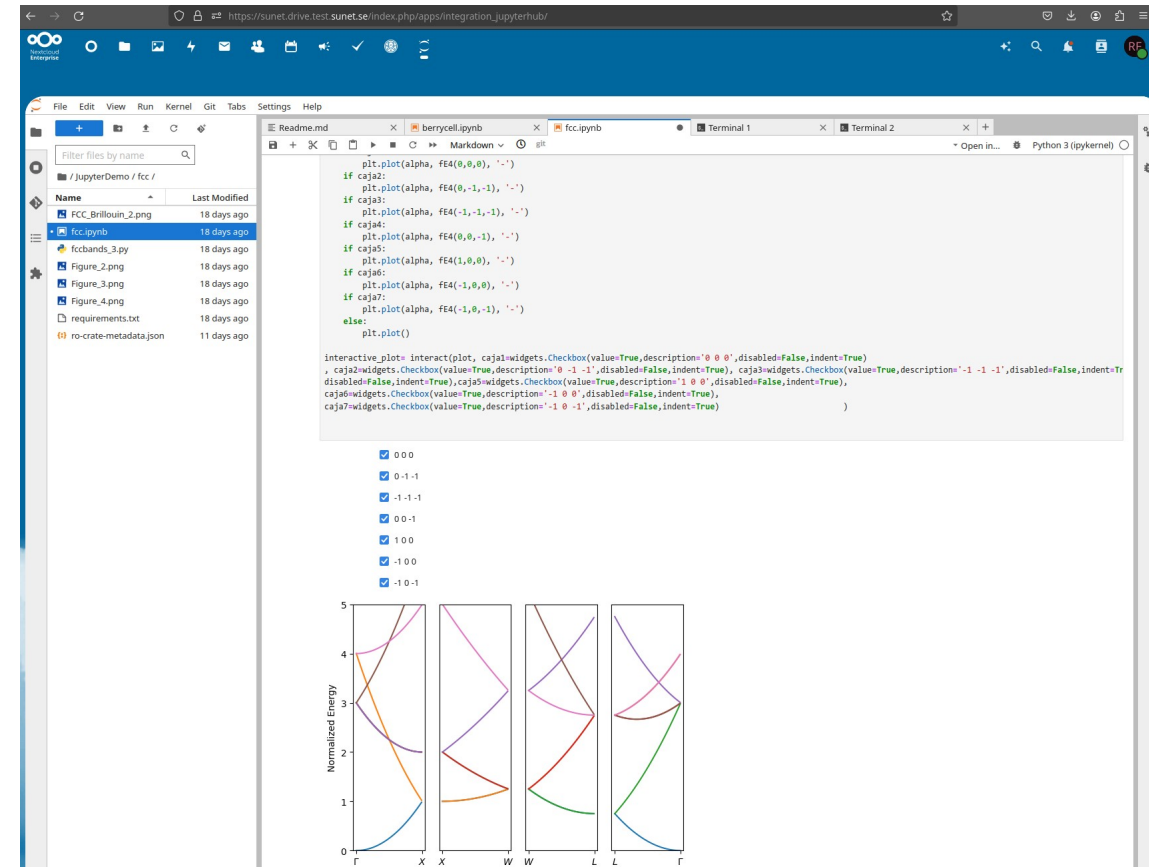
https://sunet.drive.test.sunet.se/index.php/apps/integration_jupyterhub/

Nextcloud Enterprise

RF

File Edit View Run Kernel Git Tabs Settings Help

Filter files by name

/ JupyterDemo / fcc /

| Name | Last Modified |
|---|---|
| FCC_Brillouin_2.png | 18 days ago |
| fcc.ipynb | 18 days ago |
| fccbands_3.py | 18 days ago |
| Figure_2.png | 18 days ago |
| Figure_3.png | 18 days ago |
| Figure_4.png | 18 days ago |
| requirements.txt | 18 days ago |
| ro-crate-metadata.json | 11 days ago |

Readme.md | berrycell.ipynb | fcc.ipynb | Terminal 1 | Terminal 2

Markdown git Open in... Python 3 (ipykernel)

plt.plot(alpha, fE4(0,0,0), '-')
if caja2:
    plt.plot(alpha, fE4(0,-1,-1), '-')
if caja3:
    plt.plot(alpha, fE4(-1,-1,-1), '-')
if caja4:
    plt.plot(alpha, fE4(0,0,-1), '-')
if caja5:
    plt.plot(alpha, fE4(1,0,0), '-')
if caja6:
    plt.plot(alpha, fE4(-1,0,0), '-')
if caja7:
    plt.plot(alpha, fE4(-1,0,-1), '-')
else:
    plt.plot()

interactive_plot= interact(plot, caja1=widgets.Checkbox(value=True,description='0 0 0',disabled=False,indent=True)
, caja2=widgets.Checkbox(value=True,description='0 -1 -1',disabled=False,indent=True), caja3=widgets.Checkbox(value=True,description='-1 -1 -1',disabled=False,indent=Tr
disabled=False,indent=True),caja5=widgets.Checkbox(value=True,description='1 0 0',disabled=False,indent=True),
caja6=widgets.Checkbox(value=True,description='-1 0 0',disabled=False,indent=True),
caja7=widgets.Checkbox(value=True,description='-1 0 -1',disabled=False,indent=True)                    )

0 0 0
0 -1 -1
-1 -1 -1
0 0 -1
1 0 0
-1 0 0
-1 0 -1

Normalized Energy
0 1 2 3 4 5
Γ X X W W L L Γ